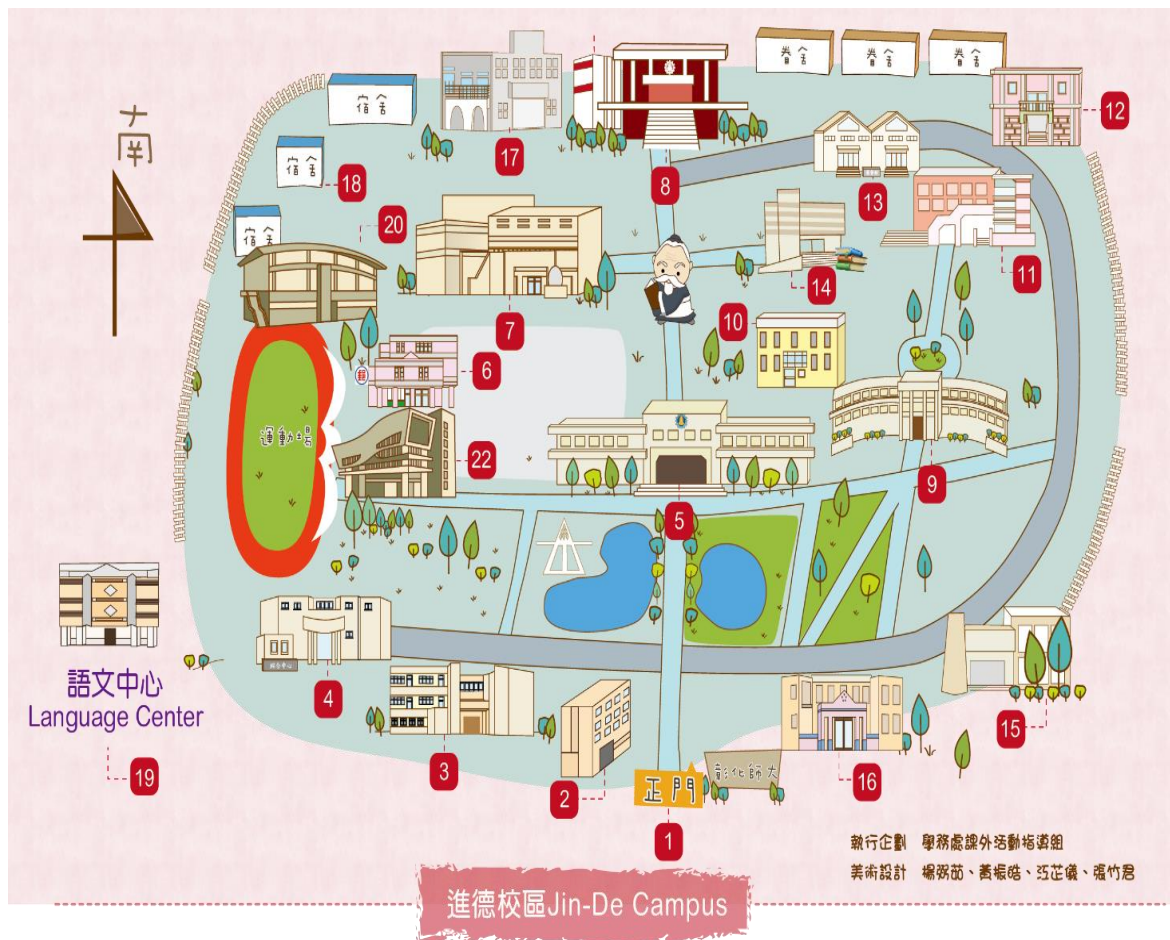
南

宿舍

宿舍

宿舍

宿舍

宿舍

宿舍

12

17

8

18

13

20

11

14

7

10

6

運動場

22

9

5

4

語文中心
Language Center

3

15

2

正門

彰化師大

16

19

1

執行企劃 學務處課外活動指導組
美術設計 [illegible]

進德校區Jin-De Campus